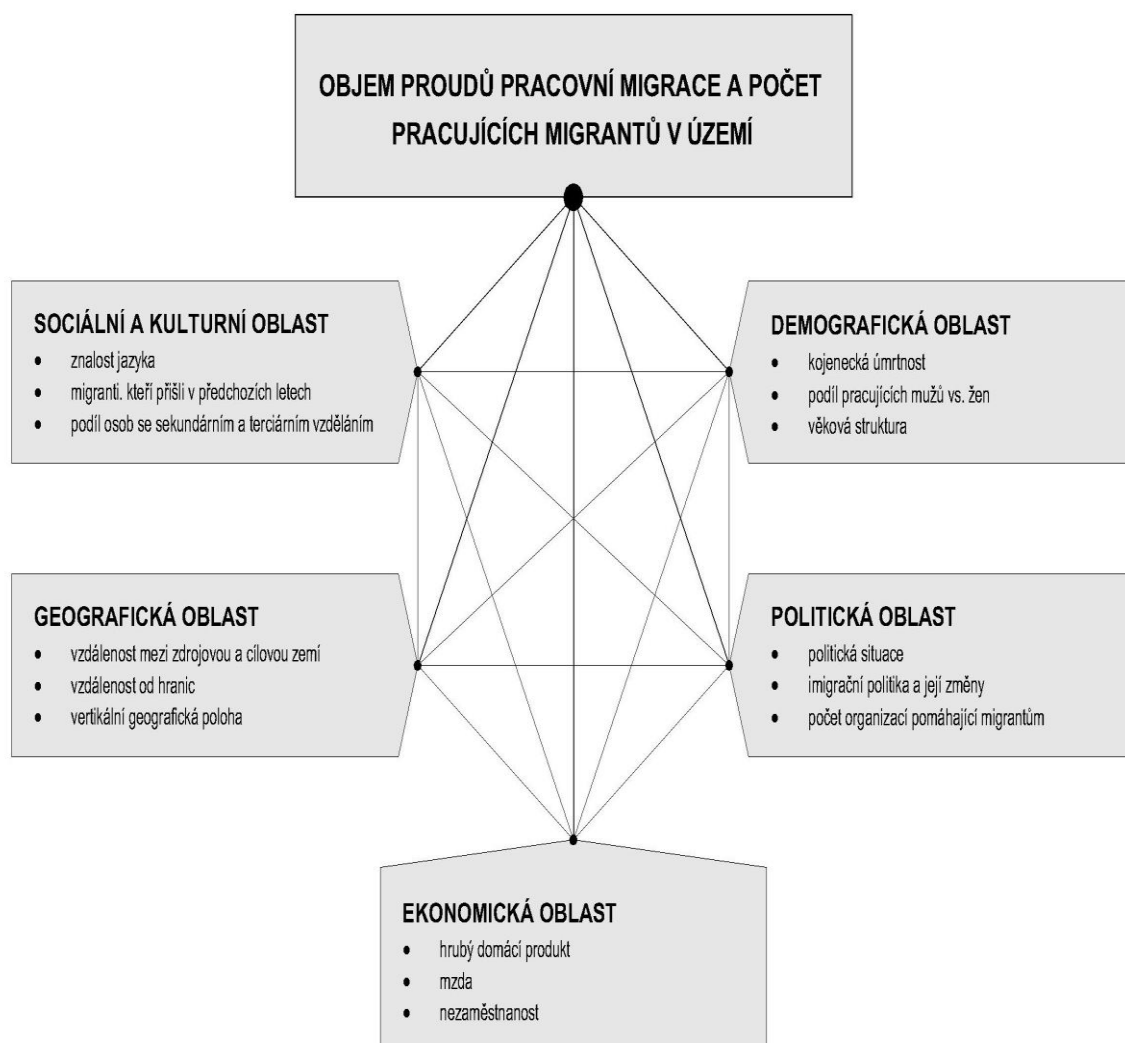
OBJEM PROUDŮ PRACOVNÍ MIGRACE A POČET PRACUJÍCÍCH MIGRANTŮ V ÚZEMÍ

SOCIÁLNÍ A KULTURNÍ OBLAST
• znalost jazyka
• migranti. kteří přišli v předchozích letech
• podíl osob se sekundárním a terciárním vzděláním

DEMOGRAFICKÁ OBLAST
• kojenecká úmrtnost
• podíl pracujících mužů vs. žen
• věková struktura

GEOGRAFICKÁ OBLAST
• vzdálenost mezi zdrojovou a cílovou zemí
• vzdálenost od hranic
• vertikální geografická poloha

POLITICKÁ OBLAST
• politická situace
• imigrační politika a její změny
• počet organizací pomáhající migrantům

EKONOMICKÁ OBLAST
• hrubý domácí produkt
• mzda
• nezaměstnanost